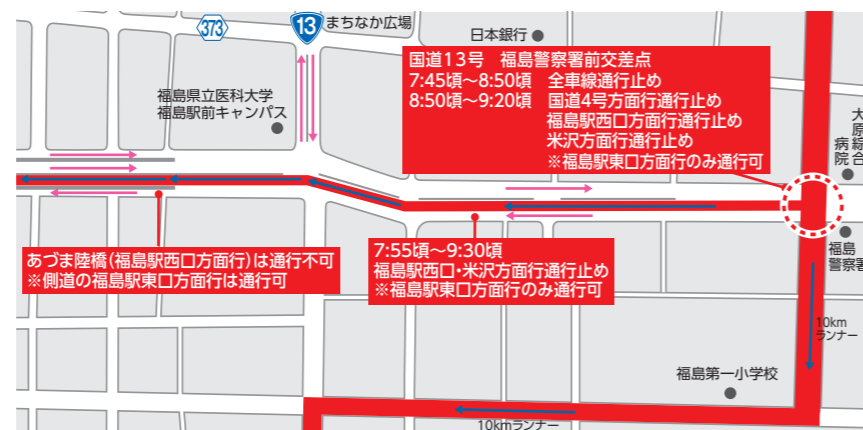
373

13

まちなか広場

日本銀行

福島県立医科大学
福島駅前キャンパス

国道13号　福島警察署前交差点
7:45頃～8:50頃　全車線通行止め
8:50頃～9:20頃　国道4号方面行通行止め
福島駅西口方面行通行止め
米沢方面行通行止め
※福島駅東口方面行のみ通行可

大
原
綜
病
院

福島
警察署

あづま陸橋(福島駅西口方面行)は通行不可
※側道の福島駅東口方面行は通行可

7:55頃～9:30頃
福島駅西口・米沢方面行通行止め
※福島駅東口方面行のみ通行可

10km
ランナー

福島第一小学校

10kmランナー